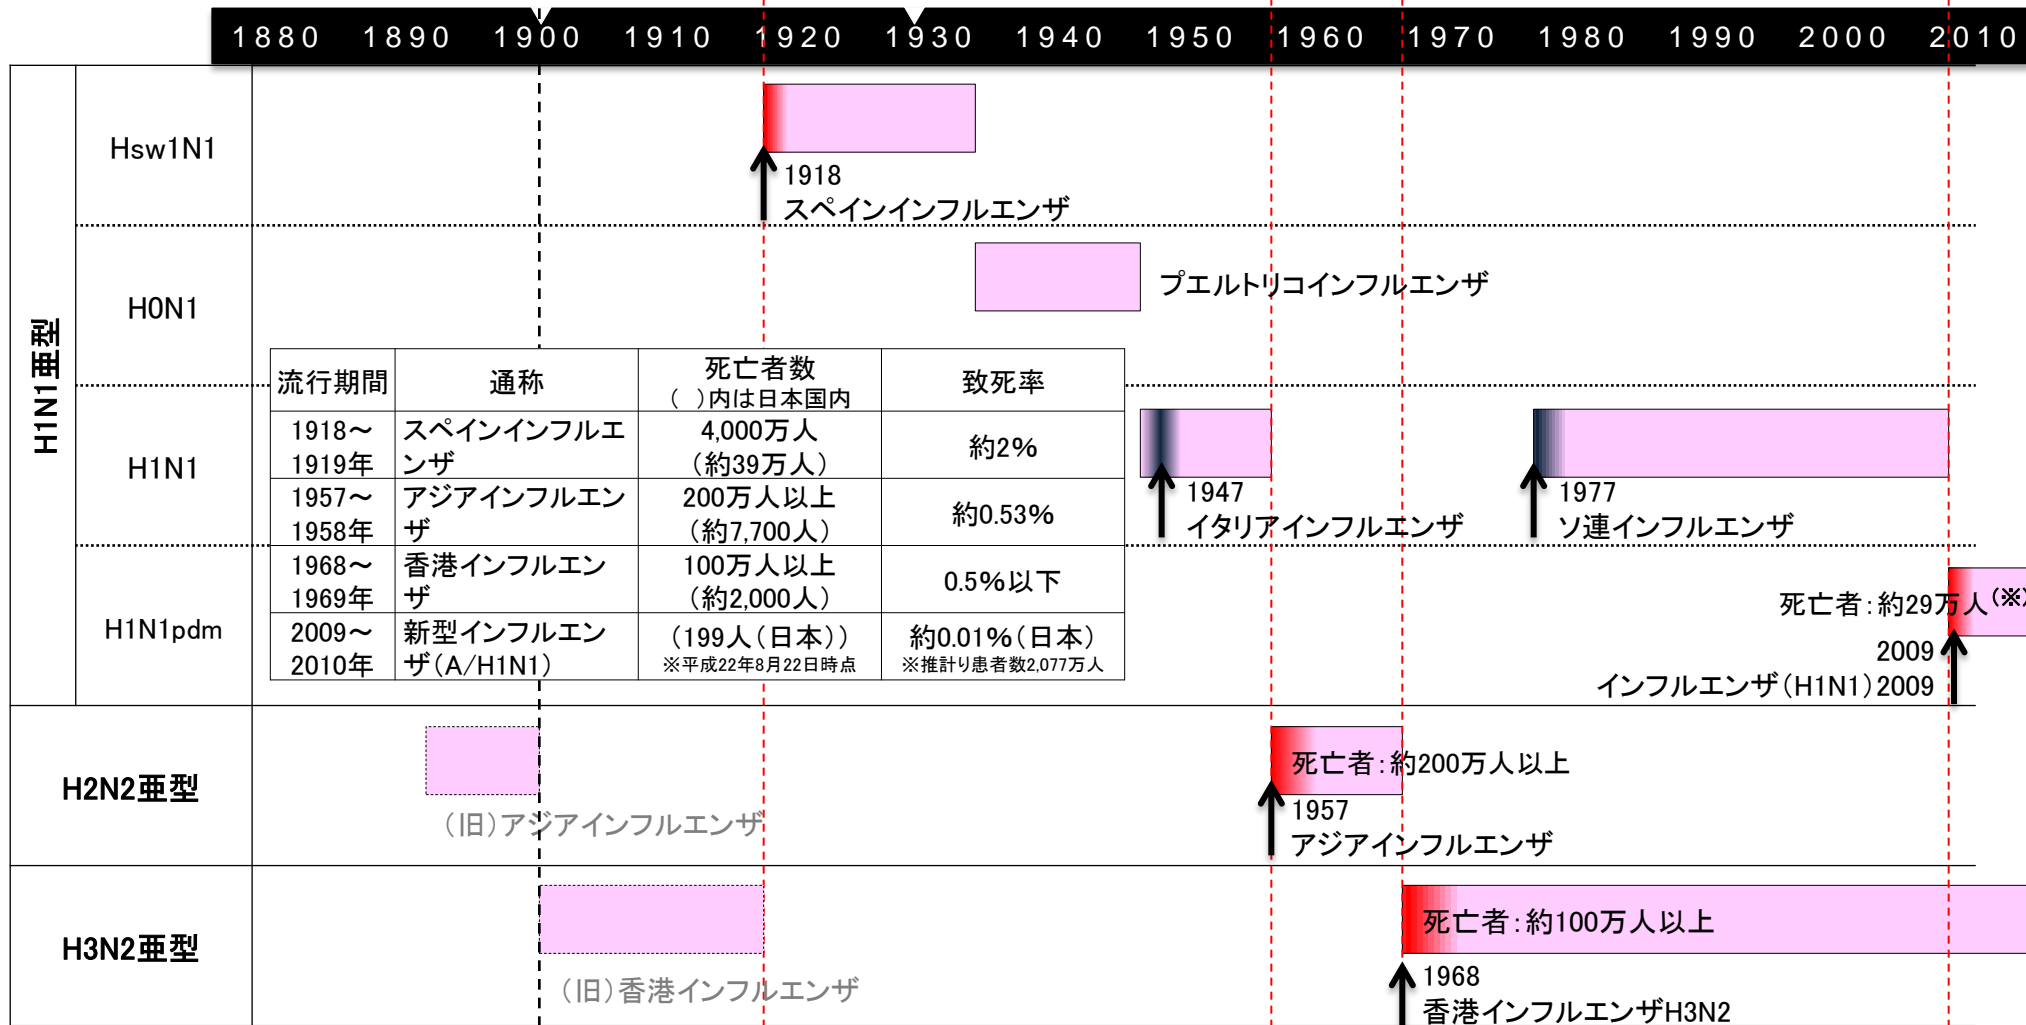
1880 1890 1900 1910 1920 1930 1940 1950 1960 1970 1980 1990 2000 2010

H1N1亜型

Hsw1N1

1918
スペインインフルエンザ

H0N1

プエルトリコインフルエンザ

| 流行期間 | 通称 | 死亡者数 ( )内は日本国内 | 致死率 |
|---|---|---|---|
| 1918～1919年 | スペインインフルエンザ | 4,000万人（約39万人） | 約2% |
| 1957～1958年 | アジアインフルエンザ | 200万人以上（約7,700人） | 約0.53% |
| 1968～1969年 | 香港インフルエンザ | 100万人以上（約2,000人） | 0.5%以下 |
| 2009～2010年 | 新型インフルエンザ(A/H1N1) | （199人（日本）） ※平成22年8月22日時点 | 約0.01%（日本） ※推計り患者数2,077万人 |

H1N1

1947
イタリアインフルエンザ

1977
ソ連インフルエンザ

H1N1pdm

死亡者：約29万人(※)
2009
インフルエンザ(H1N1)2009

H2N2亜型

(旧)アジアインフルエンザ

死亡者：約200万人以上
1957
アジアインフルエンザ

H3N2亜型

(旧)香港インフルエンザ

死亡者：約100万人以上
1968
香港インフルエンザH3N2